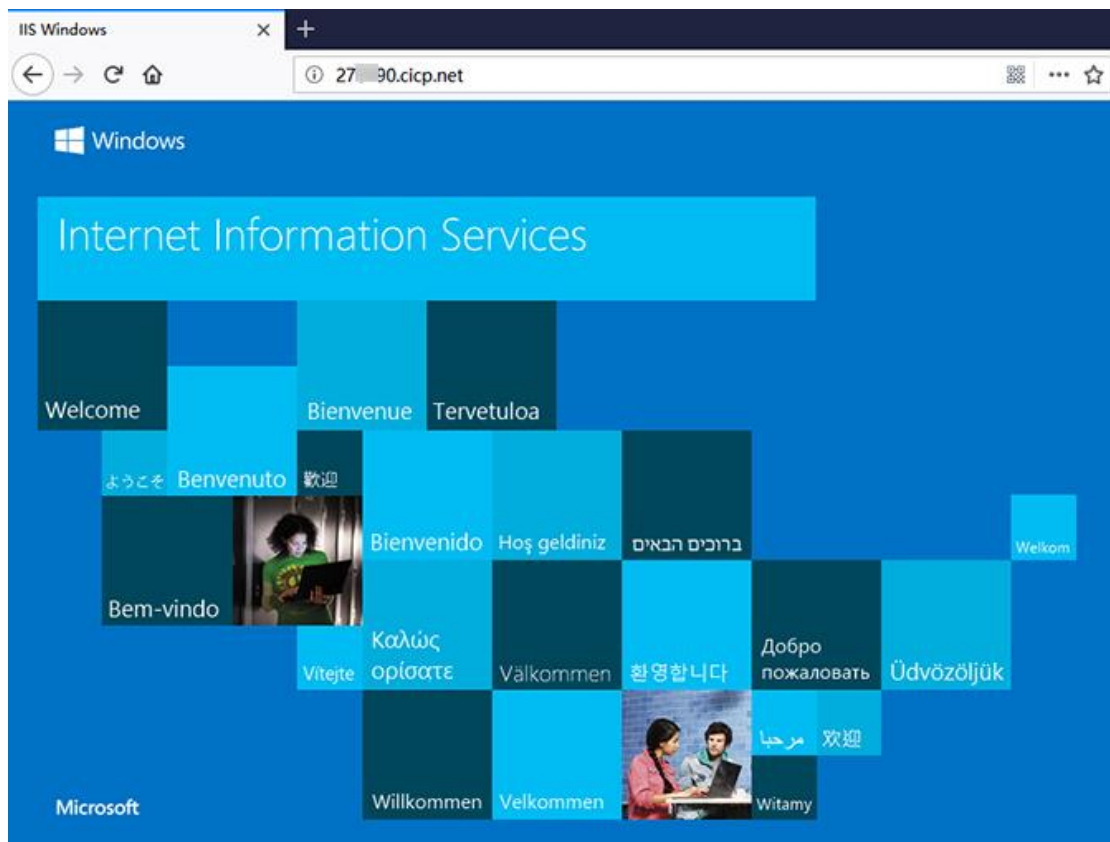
IIS Windows ×
+
27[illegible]90.cicp.net
···

Windows

Internet Information Services

Welcome
Bienvenue
Tervetuloa
ようこそ
Benvenuto
歡迎
Bienvenido
Hoş geldiniz
ברוכים הבאים
Welkom
Bem-vindo
Vítejte
Καλώς ορίσατε
Välkommen
환영합니다
Добро пожаловать
Üdvözöljük
مرحبا
欢迎
Willkommen
Velkommen
Witamy

Microsoft